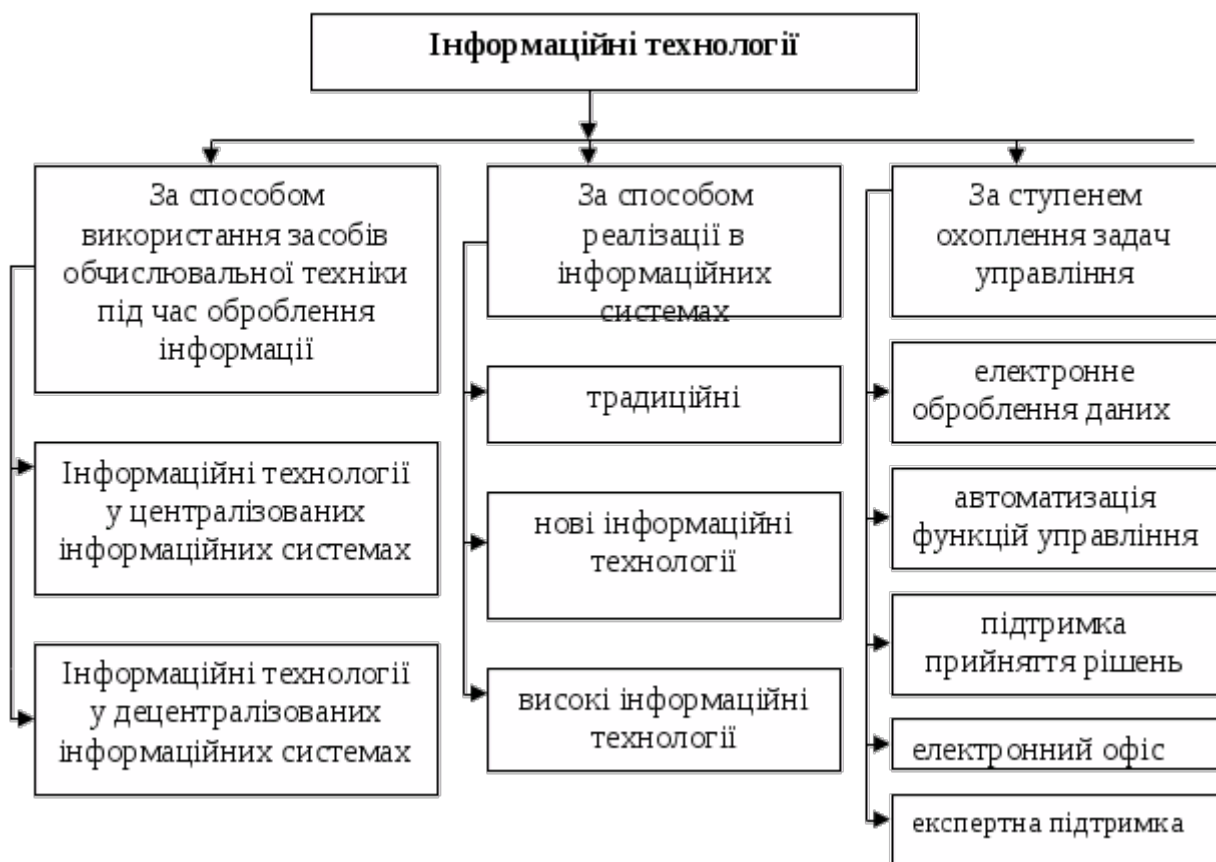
Інформаційні технології

За способом використання засобів обчислювальної техніки під час оброблення інформації

Інформаційні технології у централізованих інформаційних системах

Інформаційні технології у децентралізованих інформаційних системах

За способом реалізації в інформаційних системах

традиційні

нові інформаційні технології

високі інформаційні технології

За ступенем охоплення задач управління

електронне оброблення даних

автоматизація функцій управління

підтримка прийняття рішень

електронний офіс

експертна підтримка